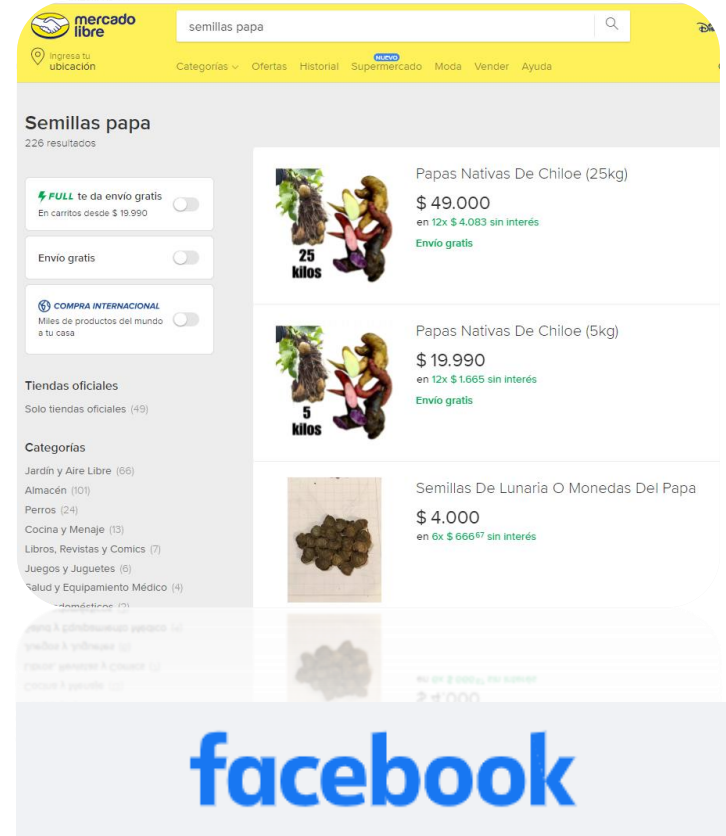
mercado libre

semillas papa

Ingresa tu ubicación

Categorías Ofertas Historial NUEVO Supermercado Moda Vender Ayuda

Semillas papa
226 resultados

FULL te da envío gratis
En carritos desde $ 19.990

Envío gratis

COMPRA INTERNACIONAL
Miles de productos del mundo a tu casa

Tiendas oficiales
Solo tiendas oficiales (49)

Categorías
Jardín y Aire Libre (66)
Almacén (101)
Perros (24)
Cocina y Menaje (13)
Libros, Revistas y Comics (7)
Juegos y Juguetes (6)
Salud y Equipamiento Médico (4)
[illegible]domésticos (2)

25 kilos

Papas Nativas De Chiloe (25kg)
$ 49.000
en 12x $ 4.083 sin interés
Envío gratis

5 kilos

Papas Nativas De Chiloe (5kg)
$ 19.990
en 12x $ 1.665 sin interés
Envío gratis

Semillas De Lunaria O Monedas Del Papa
$ 4.000
en 6x $ 666$^{67}$ sin interés

facebook